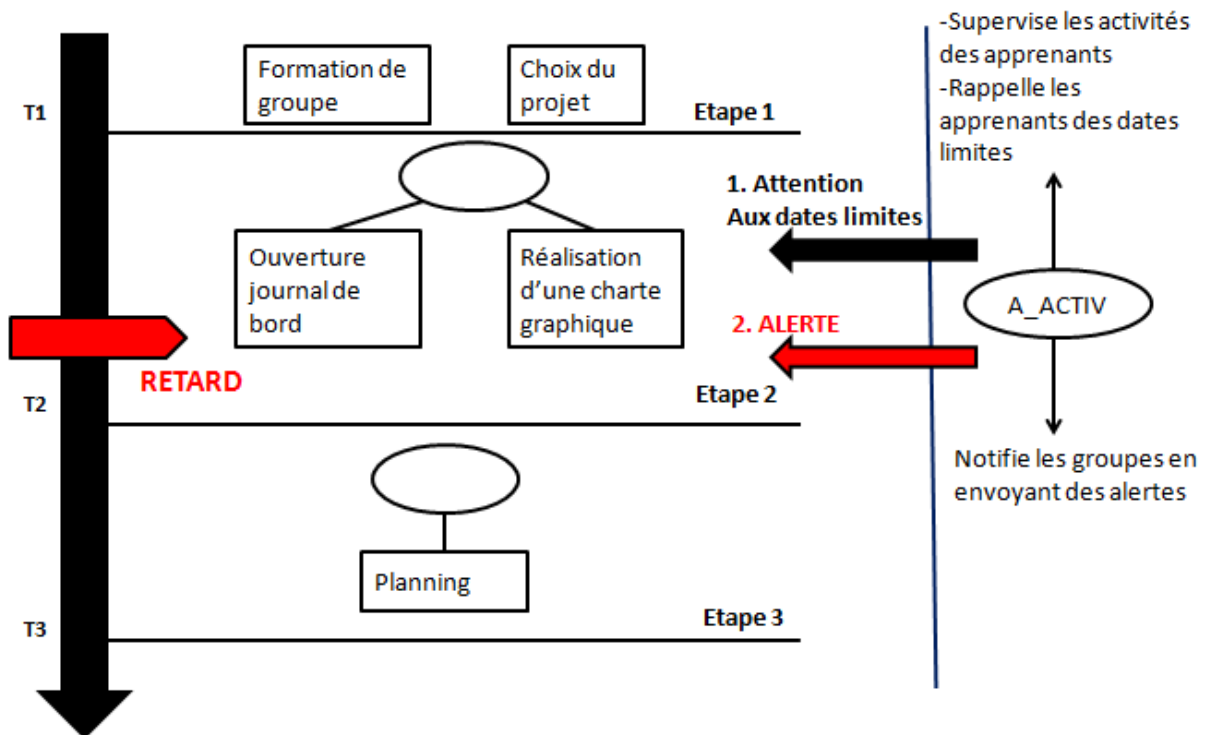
-Supervise les activités des apprenants
-Rappelle les apprenants des dates limites

T1

Formation de groupe

Choix du projet

Etape 1

1. Attention Aux dates limites

Ouverture journal de bord

Réalisation d'une charte graphique

A_ACTIV

2. ALERTE

RETARD

T2

Etape 2

Notifie les groupes en envoyant des alertes

Planning

T3

Etape 3